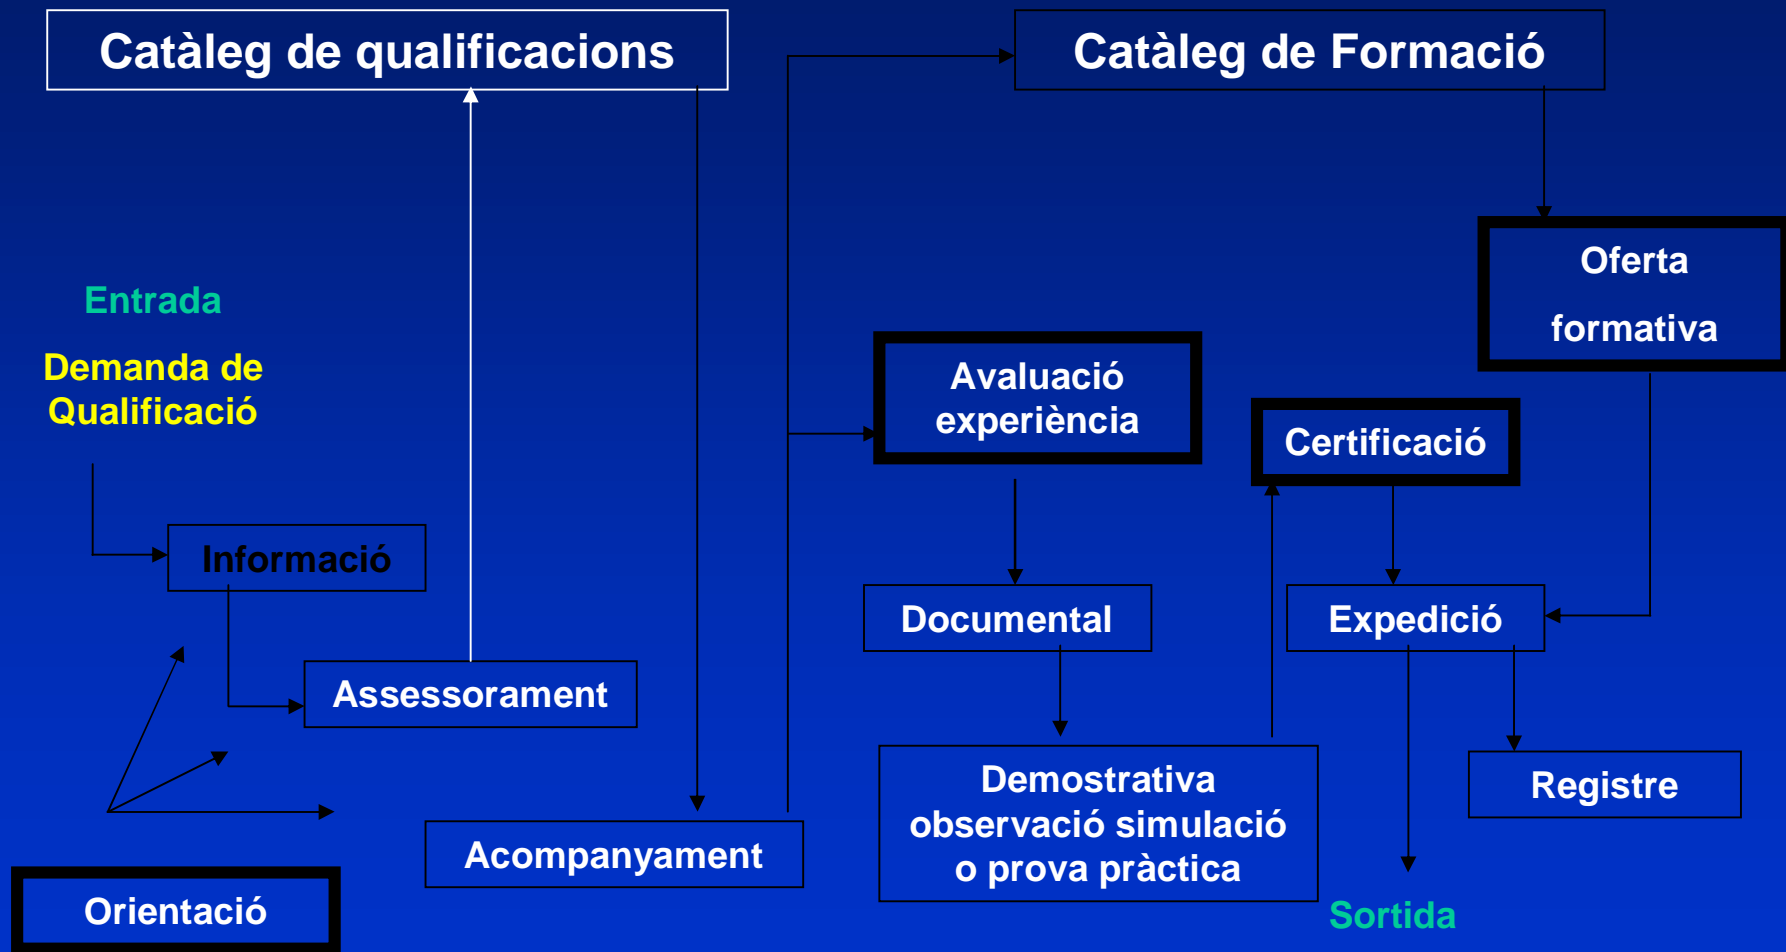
Catàleg de qualificacions

Catàleg de Formació

Oferta formativa

Entrada

Demanda de Qualificació

Avaluació experiència

Certificació

Informació

Documental

Expedició

Assessorament

Demostrativa observació simulació o prova pràctica

Registre

Acompanyament

Orientació

Sortida